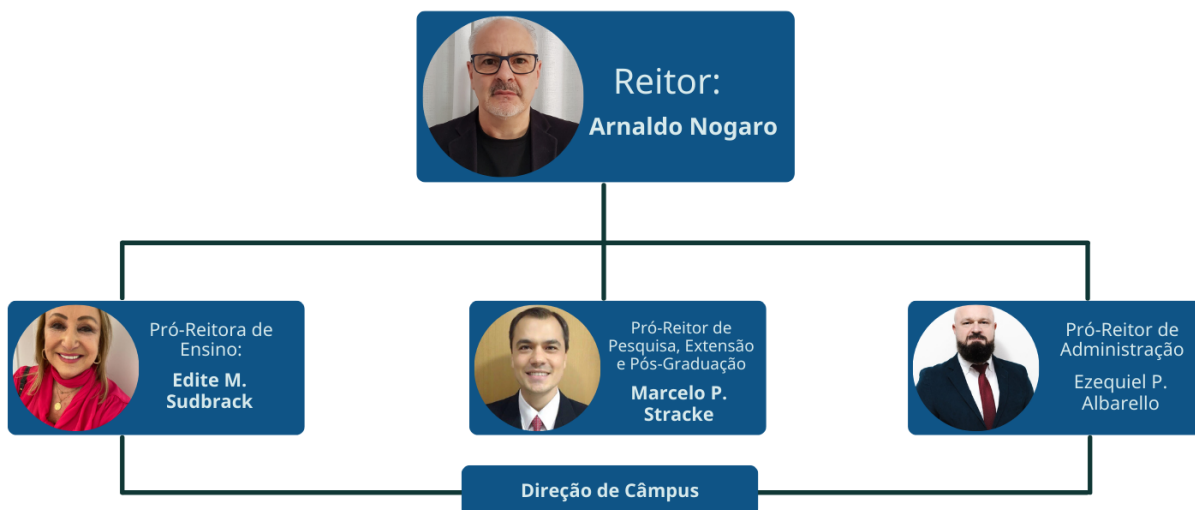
Reitor:
Arnaldo Nogaro

Pró-Reitora de Ensino:
Edite M. Sudbrack

Pró-Reitor de Pesquisa, Extensão e Pós-Graduação
Marcelo P. Stracke

Pró-Reitor de Administração
Ezequiel P. Albarello

Direção de Câmpus